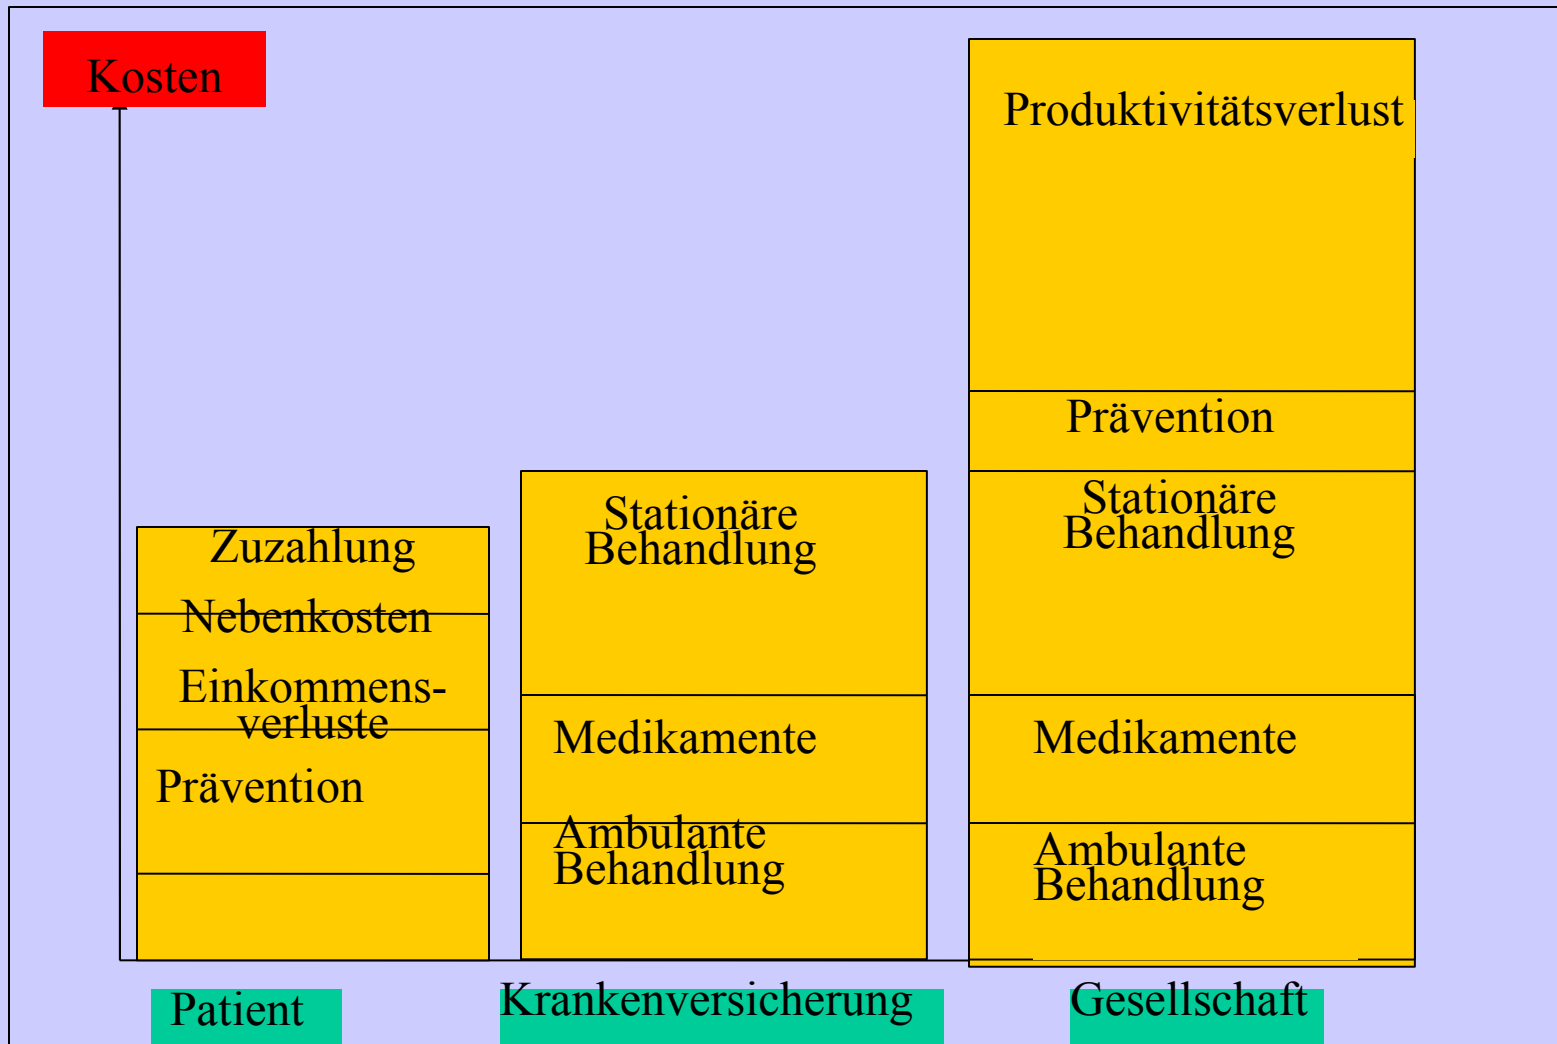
Kosten

Zuzahlung
Nebenkosten
Einkommensverluste
Prävention

Stationäre Behandlung
Medikamente
Ambulante Behandlung

Produktivitätsverlust
Prävention
Stationäre Behandlung
Medikamente
Ambulante Behandlung

Patient
Krankenversicherung
Gesellschaft